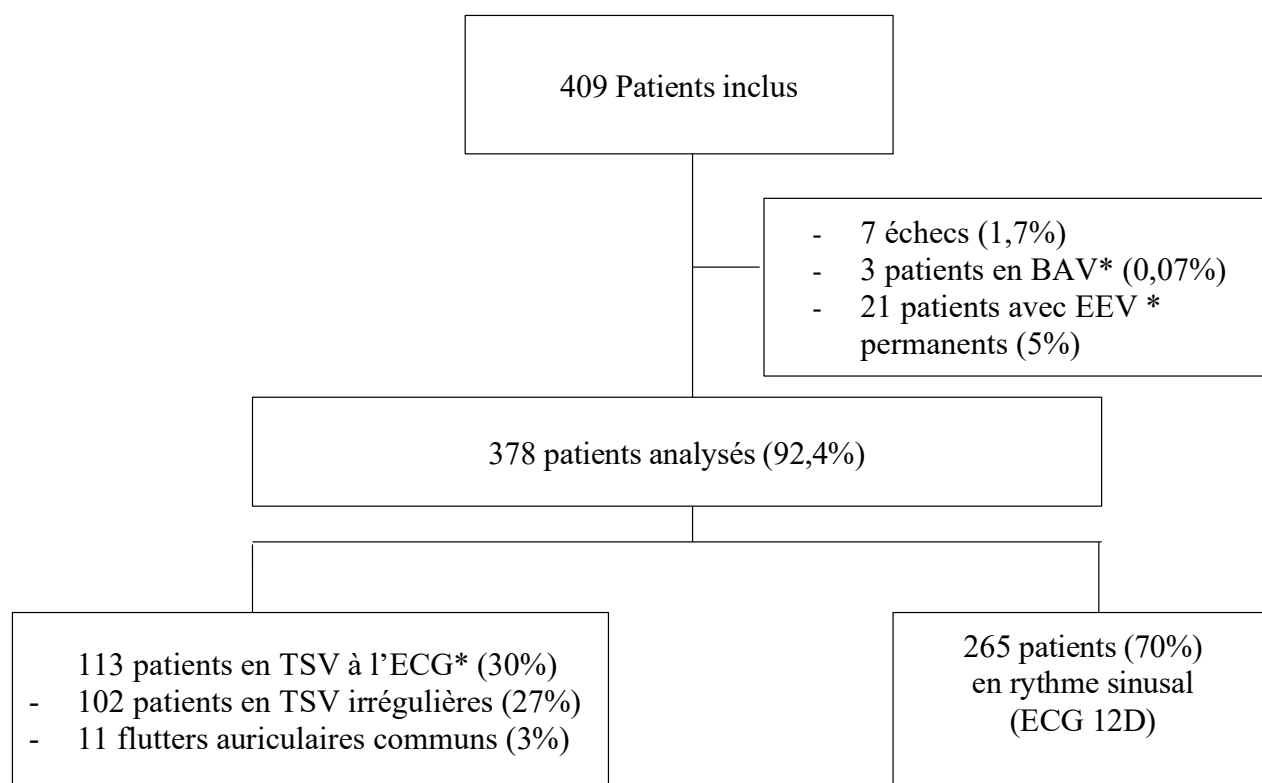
409 Patients inclus

- 7 échecs (1,7%)
- 3 patients en BAV* (0,07%)
- 21 patients avec EEV * permanents (5%)

378 patients analysés (92,4%)

113 patients en TSV à l'ECG* (30%)
- 102 patients en TSV irrégulières (27%)
- 11 flutters auriculaires communs (3%)

265 patients (70%) en rythme sinusal (ECG 12D)